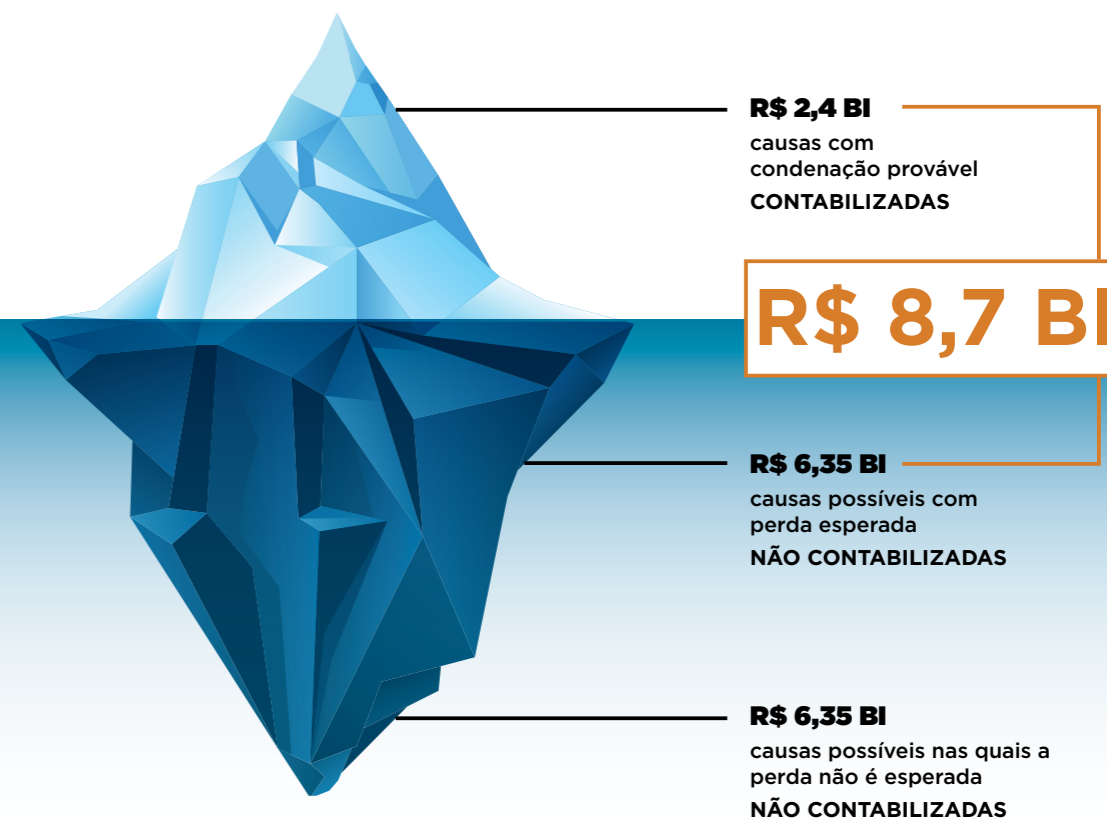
R$ 2,4 BI
causas com condenação provável
CONTABILIZADAS

R$ 8,7 BI

R$ 6,35 BI
causas possíveis com perda esperada
NÃO CONTABILIZADAS

R$ 6,35 BI
causas possíveis nas quais a perda não é esperada
NÃO CONTABILIZADAS